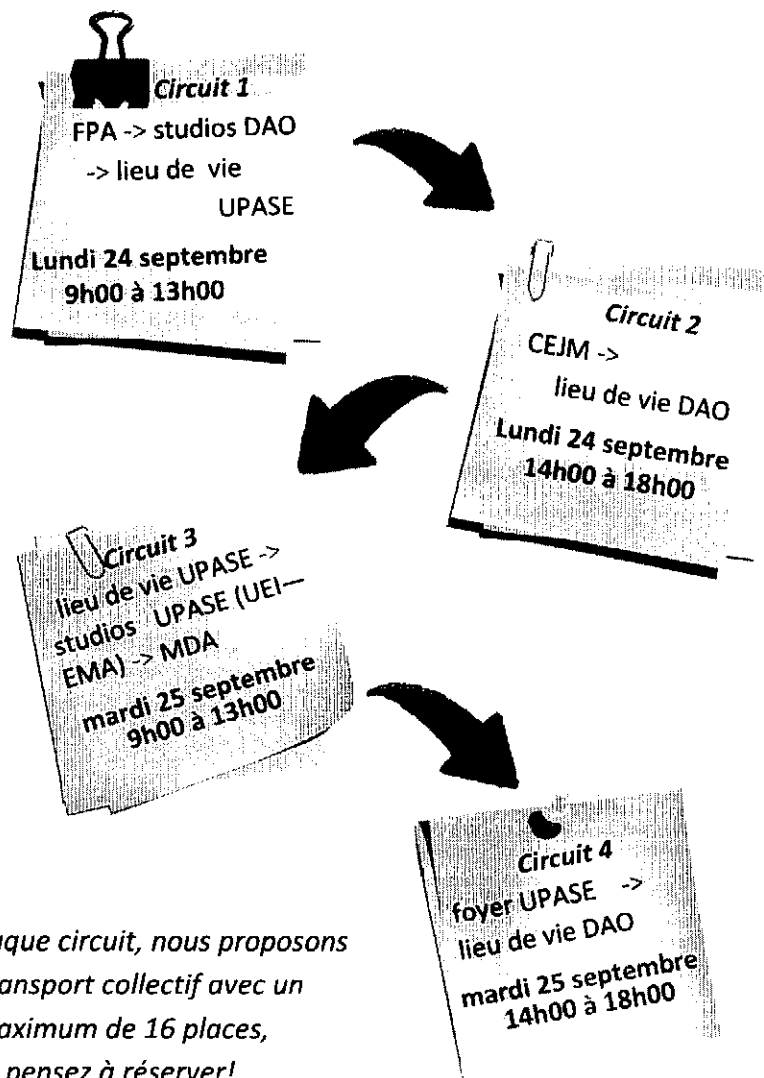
Circuit 1
FPA -> studios DAO -> lieu de vie UPASE
Lundi 24 septembre
9h00 à 13h00

Circuit 2
CEJM -> lieu de vie DAO
Lundi 24 septembre
14h00 à 18h00

Circuit 3
lieu de vie UPASE -> studios UPASE (UEI—EMA) -> MDA
mardi 25 septembre
9h00 à 13h00

Circuit 4
foyer UPASE -> lieu de vie DAO
mardi 25 septembre
14h00 à 18h00

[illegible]que circuit, nous proposons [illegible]ansport collectif avec un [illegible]aximum de 16 places, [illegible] pensez à réserver!